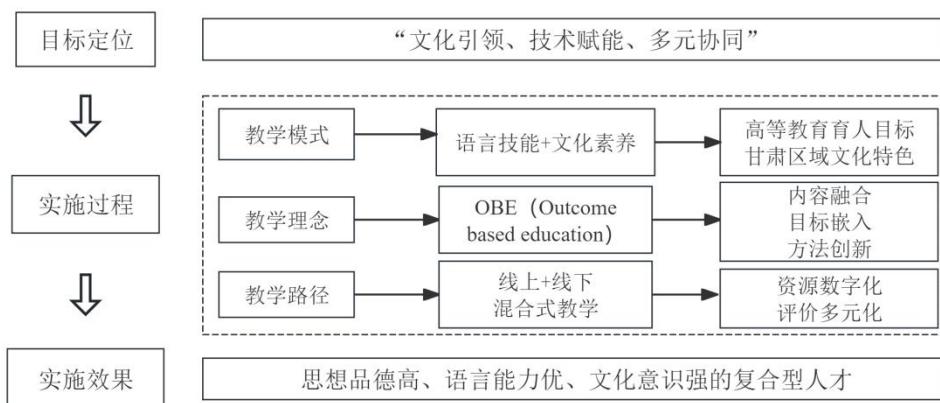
目标定位

“文化引领、技术赋能、多元协同”

实施过程

教学模式

语言技能+文化素养

高等教育育人目标
甘肃区域文化特色

教学理念

OBE（Outcome based education）

内容融合
目标嵌入
方法创新

教学路径

线上+线下
混合式教学

资源数字化
评价多元化

实施效果

思想品德高、语言能力优、文化意识强的复合型人才